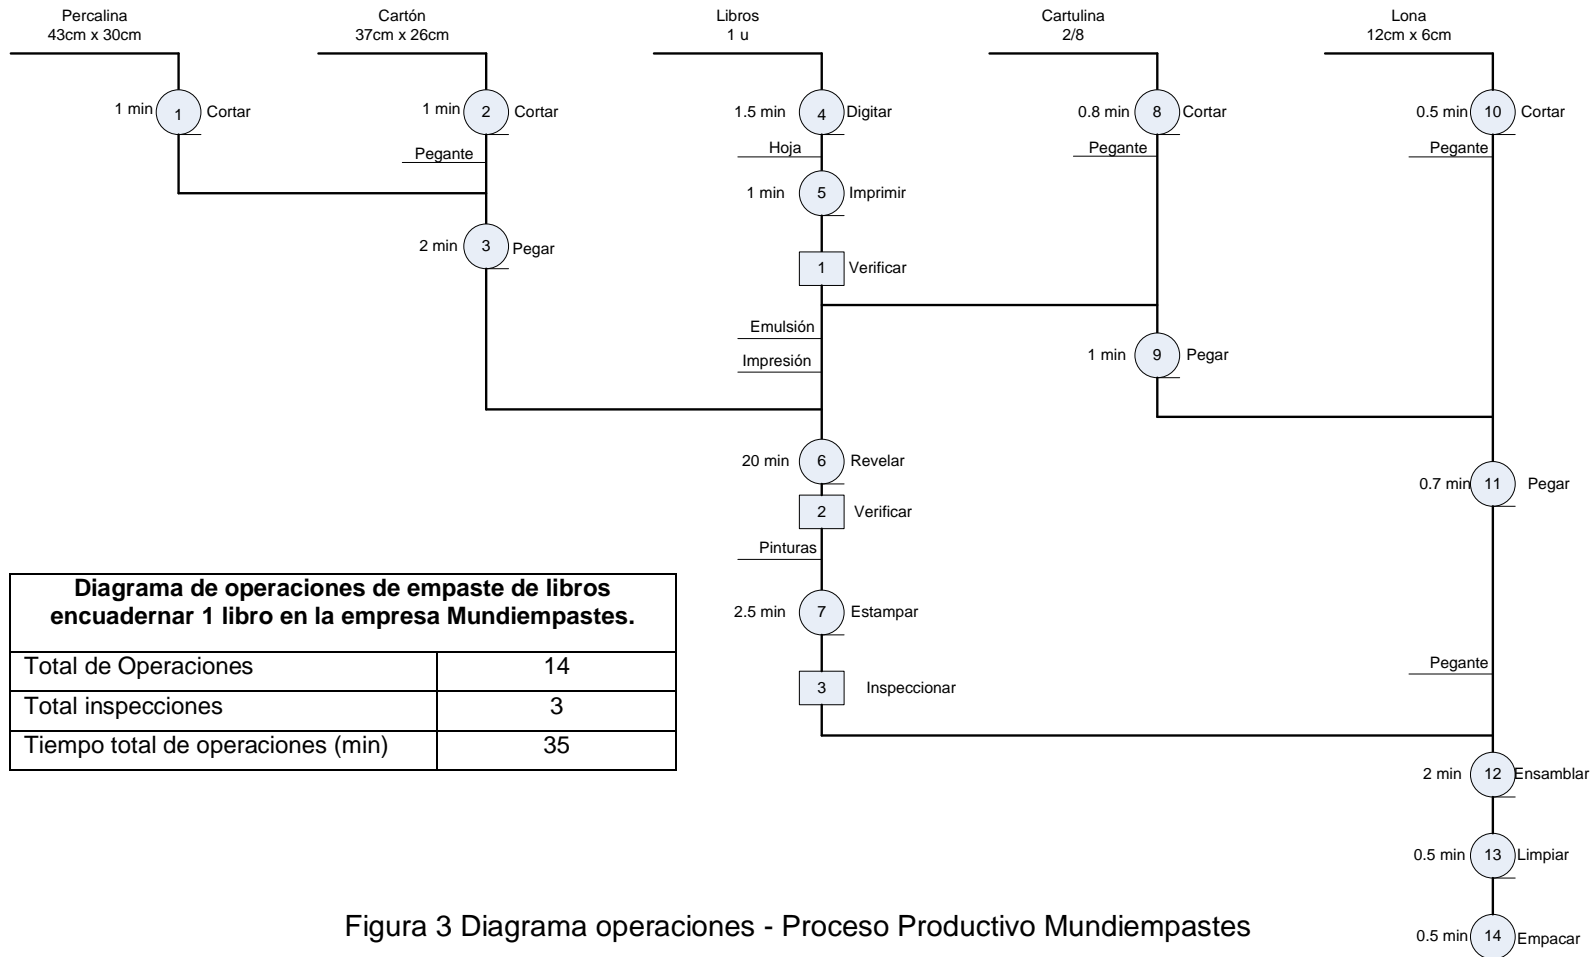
Percalina
43cm x 30cm

Cartón
37cm x 26cm

Libros
1 u

Cartulina
2/8

Lona
12cm x 6cm

1 min 1 Cortar

1 min 2 Cortar

Pegante

2 min 3 Pegar

1.5 min 4 Digitar

Hoja

1 min 5 Imprimir

1 Verificar

Emulsión

Impresión

0.8 min 8 Cortar

Pegante

1 min 9 Pegar

0.5 min 10 Cortar

Pegante

20 min 6 Revelar

2 Verificar

Pinturas

2.5 min 7 Estampar

3 Inspeccionar

0.7 min 11 Pegar

Pegante

2 min 12 Ensamblar

0.5 min 13 Limpiar

0.5 min 14 Empacar

| Diagrama de operaciones de empaste de libros encuadernar 1 libro en la empresa Mundiempastes. | |
|---|---|
| Total de Operaciones | 14 |
| Total inspecciones | 3 |
| Tiempo total de operaciones (min) | 35 |

Figura 3 Diagrama operaciones - Proceso Productivo Mundiempastes